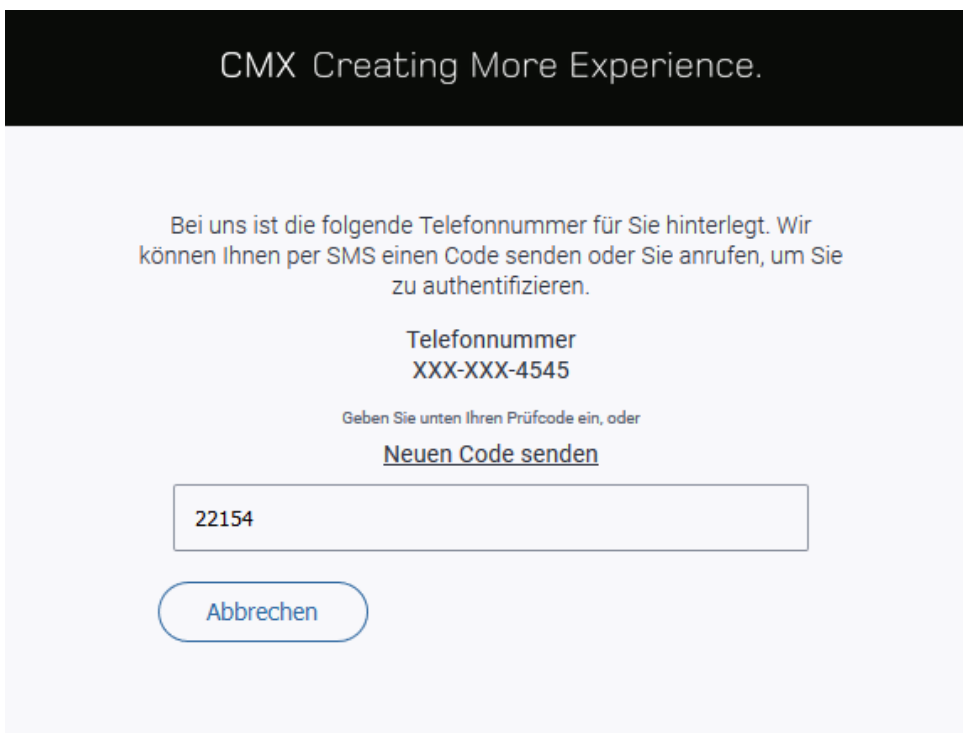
CMX Creating More Experience.

Bei uns ist die folgende Telefonnummer für Sie hinterlegt. Wir können Ihnen per SMS einen Code senden oder Sie anrufen, um Sie zu authentifizieren.

Telefonnummer
XXX-XXX-4545

Geben Sie unten Ihren Prüfcode ein, oder

Neuen Code senden

22154

Abbrechen